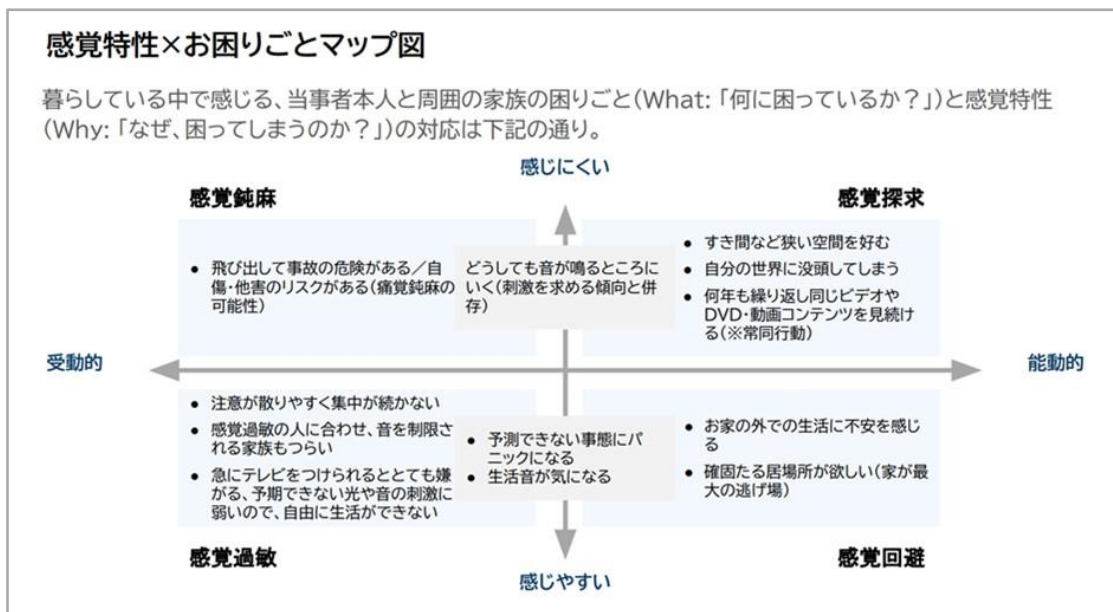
感覚特性×お困りごとマップ図

暮らしている中で感じる、当事者本人と周囲の家族の困りごと(What:「何に困っているか？」)と感覚特性(Why:「なぜ、困ってしまうのか？」)の対応は下記の通り。

感じにくい

感覚鈍麻

- 飛び出して事故の危険がある／自傷・他害のリスクがある(痛覚鈍麻の可能性)

どうしても音が鳴るところにいく(刺激を求める傾向と併存)

感覚探求

- すき間など狭い空間を好む
- 自分の世界に没頭してしまう
- 何年も繰り返し同じビデオやDVD・動画コンテンツを見続ける(※常同行動)

受動的

能動的

- 注意が散りやすく集中が続かない
- 感覚過敏の人に合わせ、音を制限される家族もつらい
- 急にテレビをつけられるととても嫌がる、予期できない光や音の刺激に弱いので、自由に生活ができない

- 予測できない事態にパニックになる
- 生活音が気になる

- お家の外での生活に不安を感じる
- 確固たる居場所が欲しい(家が最大の逃げ場)

感覚過敏

感覚回避

感じやすい